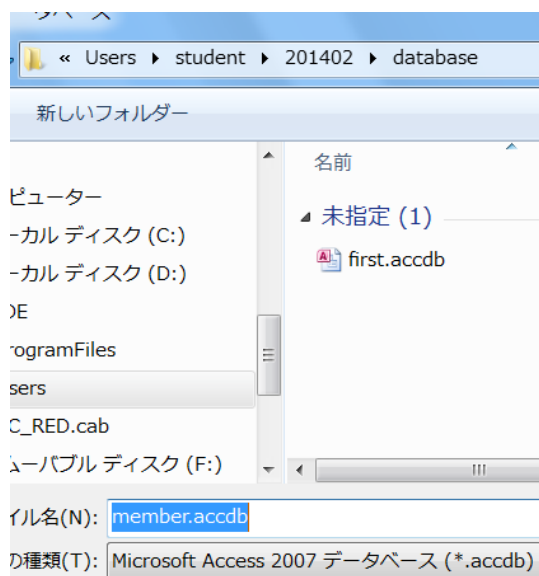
« Users ▸ student ▸ 201402 ▸ database

新しいフォルダー

ピューター
ーカル ディスク (C:)
ーカル ディスク (D:)
DE
rogramFiles
sers
C_RED.cab
ムーバブル ディスク (F:)

名前

未指定 (1)

first.accdb

イル名(N): member.accdb
の種類(T): Microsoft Access 2007 データベース (*.accdb)